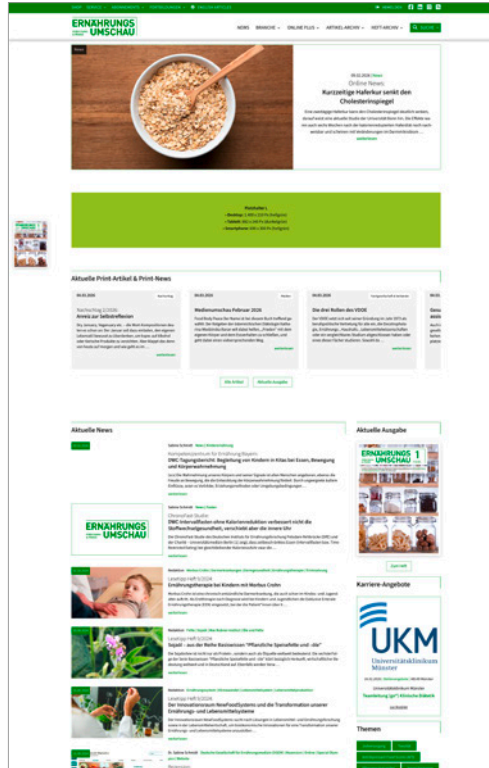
ERNÄHRUNGS UMSCHAU

NEWS BRANCHE ONLINE PLUS ARTIKEL-ARCHIV HEFT-ARCHIV

Online News

Kurzzeitige Haferkur senkt den Cholesterinspiegel

weiterlesen

Aktuelle Print-Artikel & Print-News

Arena zur Selbstreflexion

Medienumschau Februar 2024

Die drei Rollen des VDOE

weiterlesen

Alle Artikel

Aktuelle Ausgabe

Aktuelle News

ERNÄHRUNGS UMSCHAU

DWC: Intervallfasten ohne Kalorienreduktion verbessert nicht die Stoffwechselgesundheit

Ernährungstherapie bei Kindern mit Morbus Crohn

Sojaöl – aus der Reihe Basiswissen "Pflanzliche Speiseöle und -öle"

Der innovationsraum NewFoodSystems und die Transformation unserer Ernährungs- und Lebensmittelsysteme

Aktuelle Ausgabe

ERNÄHRUNGS UMSCHAU

Karriere-Angebote

UKM Universitätsklinikum Münster

Themen